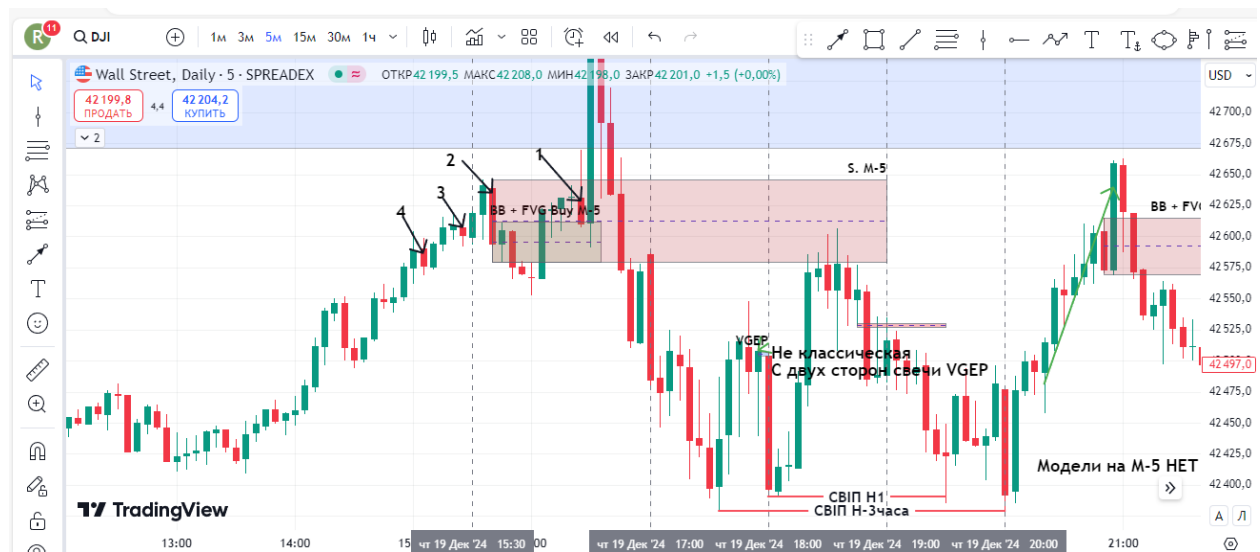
R 11 DJI 1м 3м 5м 15м 30м 1ч

Wall Street, Daily · 5 · SPREADEX ОТКР 42 199,5 МАКС 42 208,0 МИН 42 198,0 ЗАКР 42 201,0 +1,5 (+0,00%)

42 199,8 ПРОДАТЬ 4,4 42 204,2 КУПИТЬ

2

USD

42 700,0
42 675,0
42 650,0
42 625,0
42 600,0
42 575,0
42 550,0
42 525,0
42 497,0
42 475,0
42 450,0
42 425,0
42 400,0

2
1
3
4

S. M-5

BB + FVG Buy M-5

BB + FV

VGEP
Не классическая
С двух сторон свечи VGEP

СВІП Н1
СВІП Н-3часа

Модели на М-5 НЕТ

TradingView

13:00 14:00 15 чт 19 Дек '24 15:30 00 чт 19 Дек '24 17:00 чт 19 Дек '24 18:00 чт 19 Дек '24 19:00 чт 19 Дек '24 20:00 21:00

A L